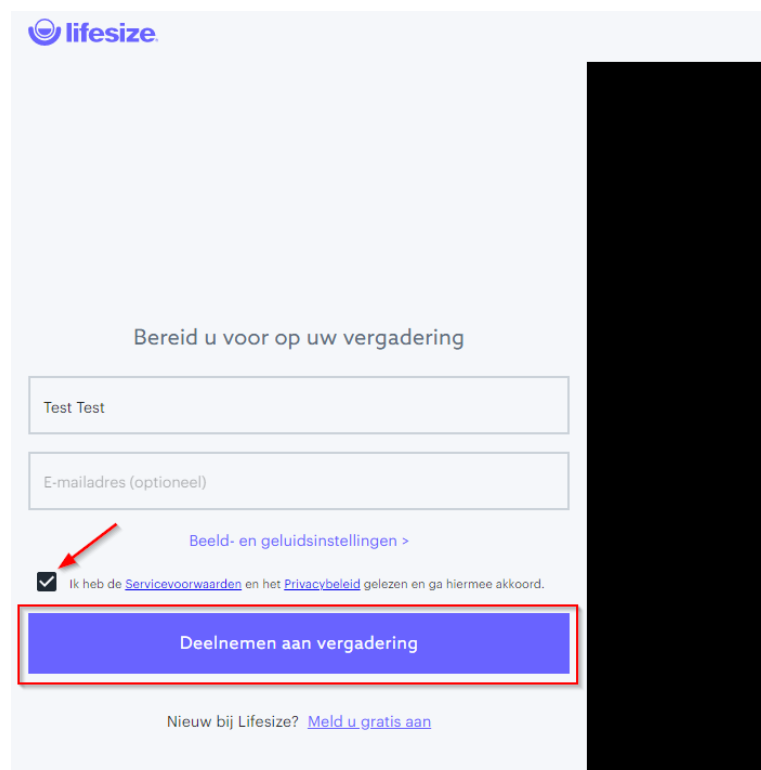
lifesize

Bereid u voor op uw vergadering

Test Test

E-mailadres (optioneel)

Beeld- en geluidsinstellingen >

Ik heb de Servicevoorwaarden en het Privacybeleid gelezen en ga hiermee akkoord.

Deelnemen aan vergadering

Nieuw bij Lifesize? Meld u gratis aan